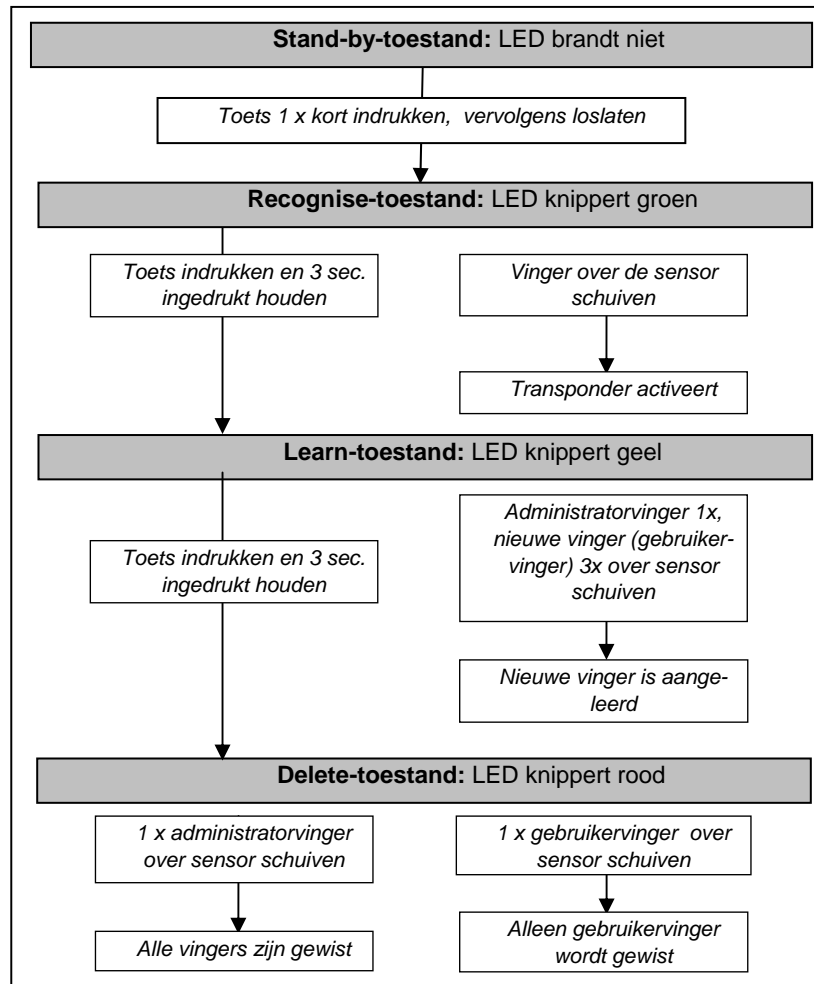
**Stand-by-toestand:** LED brandt niet

*Toets 1 x kort indrukken, vervolgens loslaten*

**Recognise-toestand:** LED knippert groen

*Toets indrukken en 3 sec. ingedrukt houden*

*Vinger over de sensor schuiven*

*Transponder activeert*

**Learn-toestand:** LED knippert geel

*Toets indrukken en 3 sec. ingedrukt houden*

*Administratorvinger 1x, nieuwe vinger (gebruikervinger) 3x over sensor schuiven*

*Nieuwe vinger is aangeleerd*

**Delete-toestand:** LED knippert rood

*1 x administratorvinger over sensor schuiven*

*1 x gebruikervinger over sensor schuiven*

*Alle vingers zijn gewist*

*Alleen gebruikervinger wordt gewist*